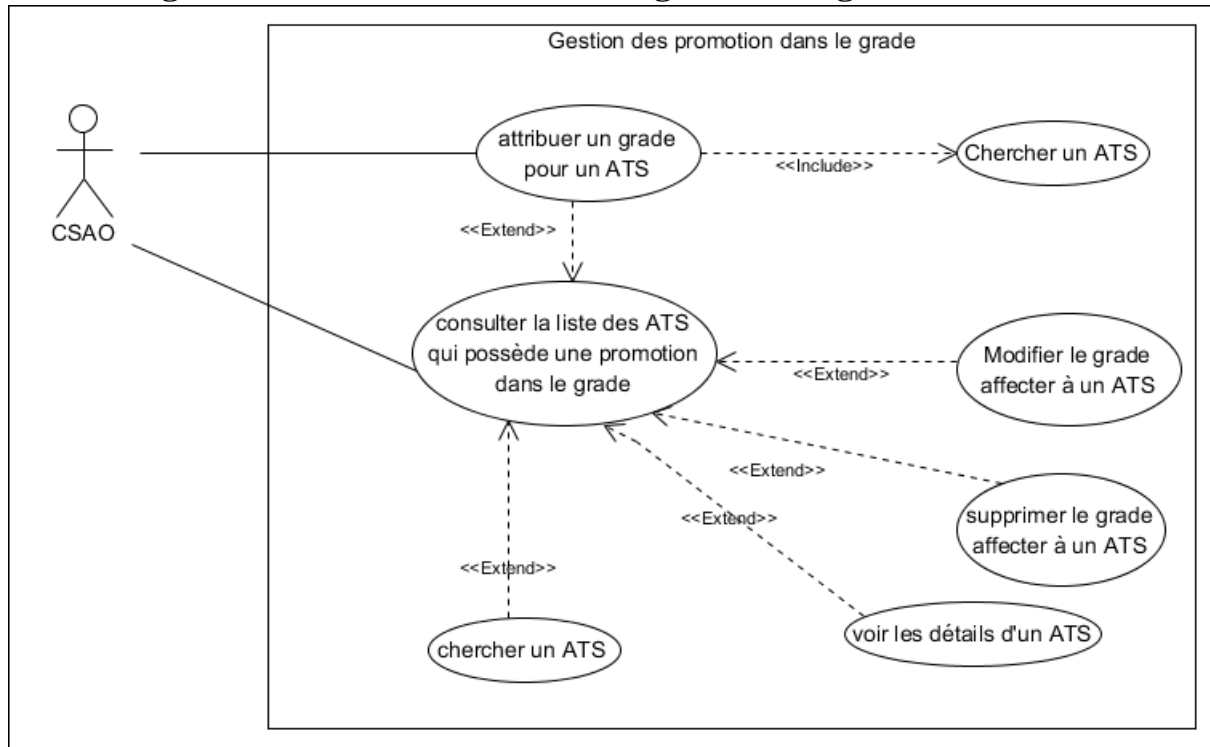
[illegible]

Gestion des promotion dans le grade

CSAO

attribuer un grade pour un ATS

<<Include>>

Chercher un ATS

<<Extend>>

consulter la liste des ATS qui possède une promotion dans le grade

<<Extend>>

Modifier le grade affecter à un ATS

<<Extend>>

supprimer le grade affecter à un ATS

<<Extend>>

voir les détails d'un ATS

<<Extend>>

chercher un ATS